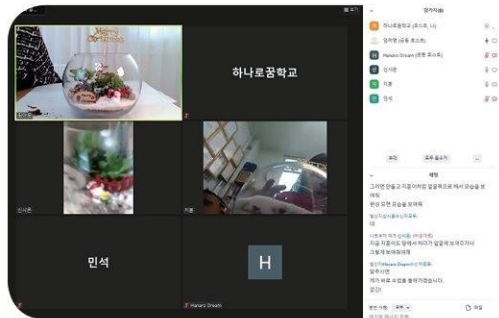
하나로꿈학교

민석

H

Hanaro Dream

참가자(6)

하나로꿈학교 (호스트, 나)

엄아원 (공동 호스트)

Hanaro Dream (공동 호스트)

신서온

지윤

민석

초대

모두 음소거

채팅

그러면 만들고 지금 이어온 발음으로 해서 모습을 봐 줘
원생 모든 모습을 보여줘

발신자 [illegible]

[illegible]

발신자 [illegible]
지금 지윤이도 동에서 봐야 발음에 보여주자
그렇게 보여줘야해

발신자 Hanaro Dream
말하시면
개가 바로 이렇게 출마했습니다.
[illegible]

받는 사람: 모두

파일